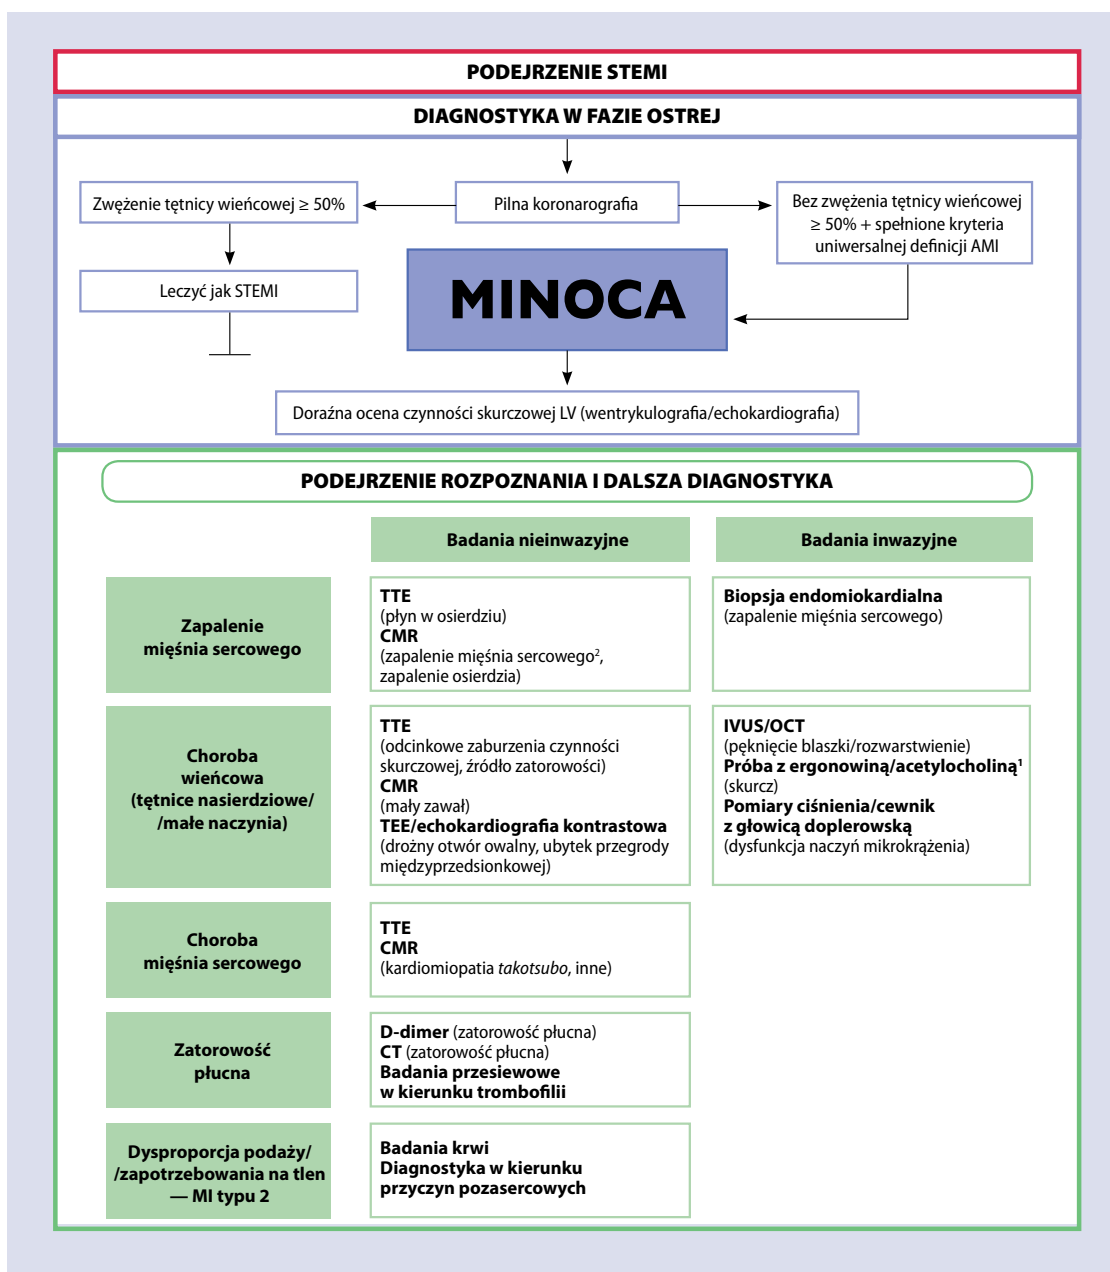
PODEJRZENIE STEMI

DIAGNOSTYKA W FAZIE OSTREJ

Zwężenie tętnicy wieńcowej ≥ 50%

Pilna koronarografia

Bez zwężenia tętnicy wieńcowej ≥ 50% + spełnione kryteria uniwersalnej definicji AMI

Leczyć jak STEMI

MINOCA

Doraźna ocena czynności skurczowej LV (wentrykulografia/echokardiografia)

PODEJRZENIE ROZPOZNANIA I DALSZA DIAGNOSTYKA

| | Badania nieinwazyjne | Badania inwazyjne |
|---|---|---|
| Zapalenie mięśnia sercowego | **TTE** (płyn w osierdziu) **CMR** (zapalenie mięśnia sercowego$^2$, zapalenie osierdzia) | **Biopsja endomiokardialna** (zapalenie mięśnia sercowego) |
| Choroba wieńcowa (tętnice nasierdziowe/ /małe naczynia) | **TTE** (odcinkowe zaburzenia czynności skurczowej, źródło zatorowości) **CMR** (mały zawał) **TEE/echokardiografia kontrastowa** (drożny otwór owalny, ubytek przegrody międzyprzedsionkowej) | **IVUS/OCT** (pęknięcie blaszki/rozwarstwienie) **Próba z ergonowiną/acetylocholiną$^1$** (skurcz) **Pomiary ciśnienia/cewnik z głowicą doplerowską** (dysfunkcja naczyń mikrokrążenia) |
| Choroba mięśnia sercowego | **TTE** **CMR** (kardiomiopatia *takotsubo*, inne) | |
| Zatorowość płucna | **D-dimer** (zatorowość płucna) **CT** (zatorowość płucna) **Badania przesiewowe w kierunku trombofilii** | |
| Dysproporcja podaży/ /zapotrzebowania na tlen — MI typu 2 | **Badania krwi** **Diagnostyka w kierunku przyczyn pozasercowych** | |